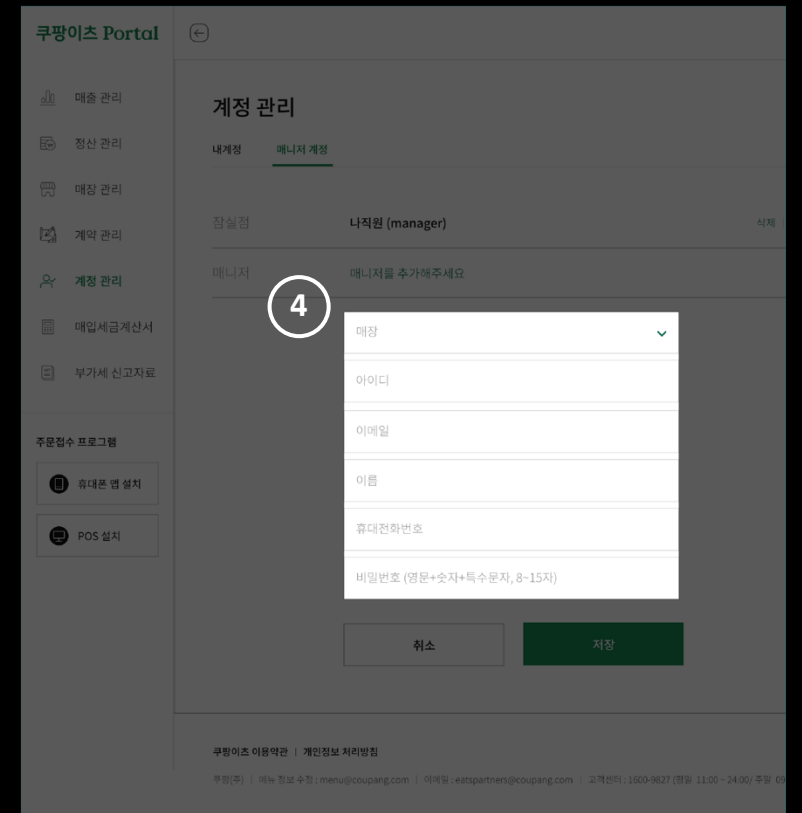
쿠팡이츠 Portal

매출 관리
정산 관리
매장 관리
계약 관리
계정 관리
매입세금계산서
부가세 신고자료

주문접수 프로그램
휴대폰 앱 설치
POS 설치

계정 관리
내계정 매니저 계정

잠실점 나직원 (manager) 삭제
매니저 매니저를 추가해주세요

4

매장
아이디
이메일
이름
휴대전화번호
비밀번호 (영문+숫자+특수문자, 8~15자)

취소 저장

쿠팡이츠 이용약관 | 개인정보 처리방침
쿠팡(주) | 메뉴 정보 수정 : menu@coupang.com | 이메일 : eatspartners@coupang.com | 고객센터 : 1600-9827 (평일 11:00 - 24:00/ 주말 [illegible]